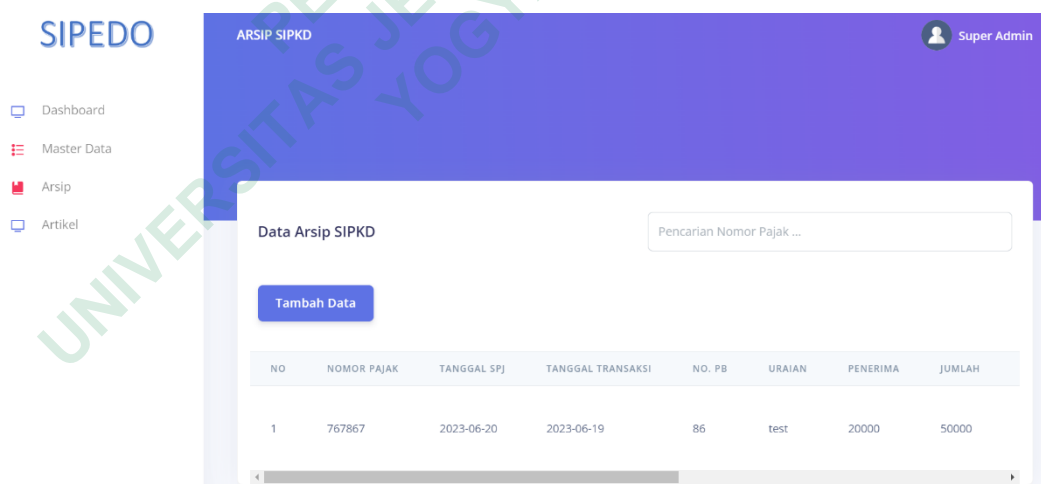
SIPEDO

Dashboard
Master Data
Arsip
Artikel

ARSIP SIPKD

Super Admin

Data Arsip SIPKD

Pencarian Nomor Pajak ...

Tambah Data

| NO | NOMOR PAJAK | TANGGAL SPJ | TANGGAL TRANSAKSI | NO. PB | URAIAN | PENERIMA | JUMLAH |
|---|---|---|---|---|---|---|---|
| 1 | 767867 | 2023-06-20 | 2023-06-19 | 86 | test | 20000 | 50000 |

UNIVERSITAS JENDERAL ACHMAD YANI YOGYAKARTA